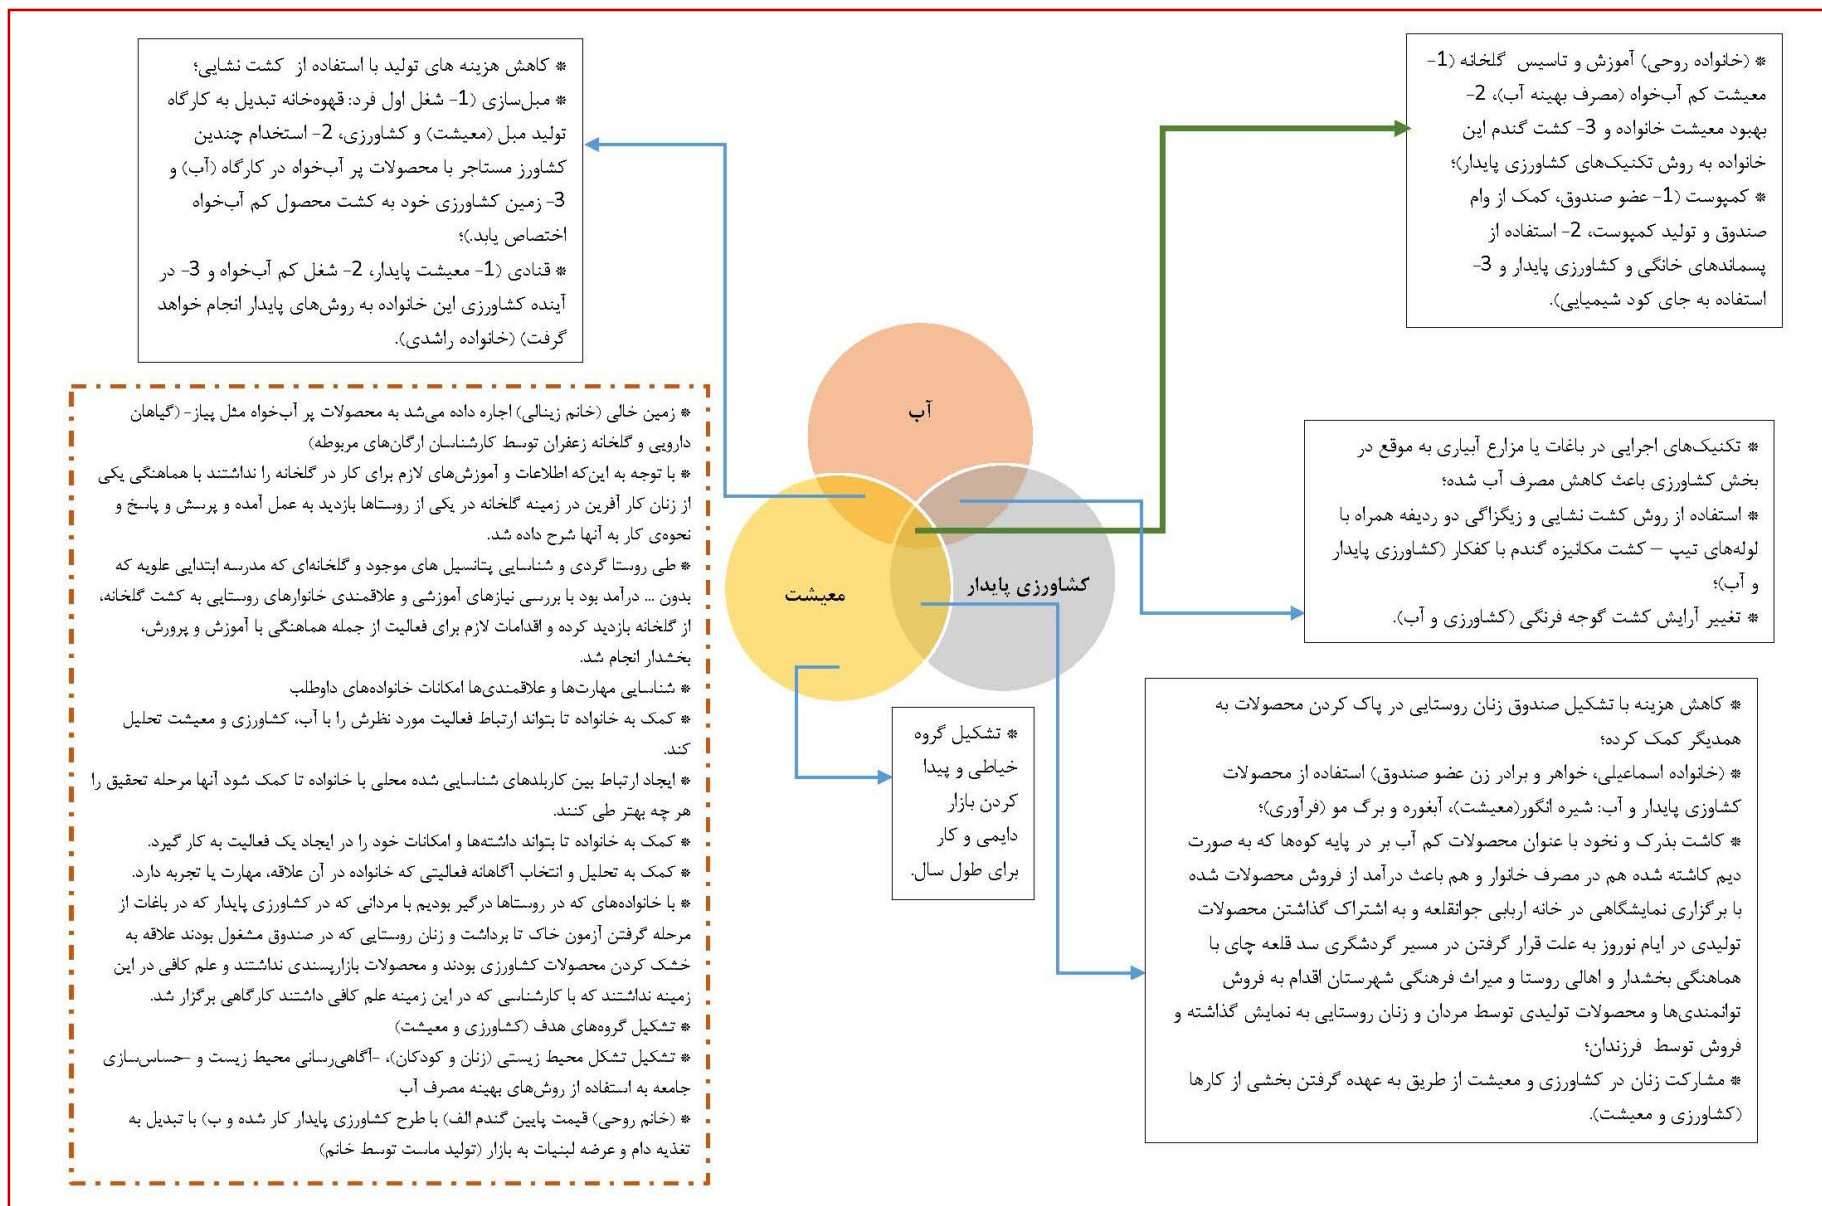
* کاهش هزینه های تولید با استفاده از کشت نشایی؛
* مبل‌سازی (1- شغل اول فرد: قهوه‌خانه تبدیل به کارگاه تولید مبل (معیشت) و کشاورزی، 2- استخدام چندین کشاورز مستاجر با محصولات پر آب‌خواه در کارگاه (آب) و 3- زمین کشاورزی خود به کشت محصول کم آب‌خواه اختصاص یابد.)؛
* قنادی (1- معیشت پایدار، 2- شغل کم آب‌خواه و 3- در آینده کشاورزی این خانواده به روش‌های پایدار انجام خواهد گرفت) (خانواده راشدی).

* (خانواده روحی) آموزش و تاسیس گلخانه (1- معیشت کم آب‌خواه (مصرف بهینه آب)، 2- بهبود معیشت خانواده و 3- کشت گندم این خانواده به روش تکنیک‌های کشاورزی پایدار)؛
* کمپوست (1- عضو صندوق، کمک از وام صندوق و تولید کمپوست، 2- استفاده از پسماندهای خانگی و کشاورزی پایدار و 3- استفاده به جای کود شیمیایی).

آب

معیشت

کشاورزی پایدار

* تکنیک‌های اجرایی در باغات یا مزارع آبیاری به موقع در بخش کشاورزی باعث کاهش مصرف آب شده؛
* استفاده از روش کشت نشایی و زیگزاگی دو ردیفه همراه با لوله‌های تیپ – کشت مکانیزه گندم با کفکار (کشاورزی پایدار و آب)؛
* تغییر آرایش کشت گوجه فرنگی (کشاورزی و آب).

* زمین خالی (خانم زینالی) اجاره داده می‌شد به محصولات پر آب‌خواه مثل پیاز- (گیاهان دارویی و گلخانه زعفران توسط کارشناسان ارگان‌های مربوطه)
* با توجه به این‌که اطلاعات و آموزش‌های لازم برای کار در گلخانه را نداشتند با هماهنگی یکی از زنان کار آفرین در زمینه گلخانه در یکی از روستاها بازدید به عمل آمده و پرسش و پاسخ و نحوه‌ی کار به آنها شرح داده شد.
* طی روستا گردی و شناسایی پتانسیل های موجود و گلخانه‌ای که مدرسه ابتدایی علویه که بدون ... درآمد بود با بررسی نیازهای آموزشی و علاقمندی خانوارهای روستایی به کشت گلخانه، از گلخانه بازدید کرده و اقدامات لازم برای فعالیت از جمله هماهنگی با آموزش و پرورش، بخشدار انجام شد.
* شناسایی مهارت‌ها و علاقمندی‌ها امکانات خانواده‌های داوطلب
* کمک به خانواده تا بتواند ارتباط فعالیت مورد نظرش را با آب، کشاورزی و معیشت تحلیل کند.
* ایجاد ارتباط بین کاربلدهای شناسایی شده محلی با خانواده تا کمک شود آنها مرحله تحقیق را هر چه بهتر طی کنند.
* کمک به خانواده تا بتواند داشته‌ها و امکانات خود را در ایجاد یک فعالیت به کار گیرد.
* کمک به تحلیل و انتخاب آگاهانه فعالیتی که خانواده در آن علاقه، مهارت یا تجربه دارد.
* با خانواده‌های که در روستاها درگیر بودیم با مردانی که در کشاورزی پایدار که در باغات از مرحله گرفتن آزمون خاک تا برداشت و زنان روستایی که در صندوق مشغول بودند علاقه به خشک کردن محصولات کشاورزی بودند و محصولات بازارپسندی نداشتند و علم کافی در این زمینه نداشتند که با کارشناسی که در این زمینه علم کافی داشتند کارگاهی برگزار شد.
* تشکیل گروه‌های هدف (کشاورزی و معیشت)
* تشکیل تشکل محیط زیستی (زنان و کودکان)، -آگاهی‌رسانی محیط زیست و -حساس‌سازی جامعه به استفاده از روش‌های بهینه مصرف آب
* (خانم روحی) قیمت پایین گندم الف) با طرح کشاورزی پایدار کار شده و ب) با تبدیل به تغذیه دام و عرضه لبنیات به بازار (تولید ماست توسط خانم)

* تشکیل گروه خیاطی و پیدا کردن بازار دایمی و کار برای طول سال.

* کاهش هزینه با تشکیل صندوق زنان روستایی در پاک کردن محصولات به همدیگر کمک کرده؛
* (خانواده اسماعیلی، خواهر و برادر زن عضو صندوق) استفاده از محصولات کشاوزی پایدار و آب: شیره انگور(معیشت)، آبغوره و برگ مو (فرآوری)؛
* کاشت بذرک و نخود با عنوان محصولات کم آب بر در پایه کوه‌ها که به صورت دیم کاشته شده هم در مصرف خانوار و هم باعث درآمد از فروش محصولات شده با برگزاری نمایشگاهی در خانه اربابی جوانقلعه و به اشتراک گذاشتن محصولات تولیدی در ایام نوروز به علت قرار گرفتن در مسیر گردشگری سد قلعه چای با هماهنگی بخشدار و اهالی روستا و میراث فرهنگی شهرستان اقدام به فروش توانمندی‌ها و محصولات تولیدی توسط مردان و زنان روستایی به نمایش گذاشته و فروش توسط فرزندان؛
* مشارکت زنان در کشاورزی و معیشت از طریق به عهده گرفتن بخشی از کارها (کشاورزی و معیشت).